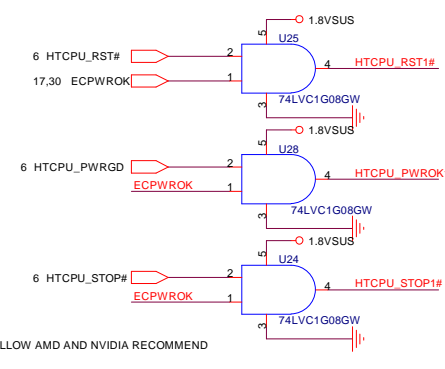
1.8VSUS
5
U25
6 HTCPU_RST#
2
4
HTCPU_RST1#
17,30 ECPWROK
1
3
74LVC1G08GW
1.8VSUS
5
U28
6 HTCPU_PWRGD
2
4
HTCPU_PWROK
ECPWROK
1
3
74LVC1G08GW
1.8VSUS
5
U24
6 HTCPU_STOP#
2
4
HTCPU_STOP1#
ECPWROK
1
3
74LVC1G08GW
LLOW AMD AND NVIDIA RECOMMEND